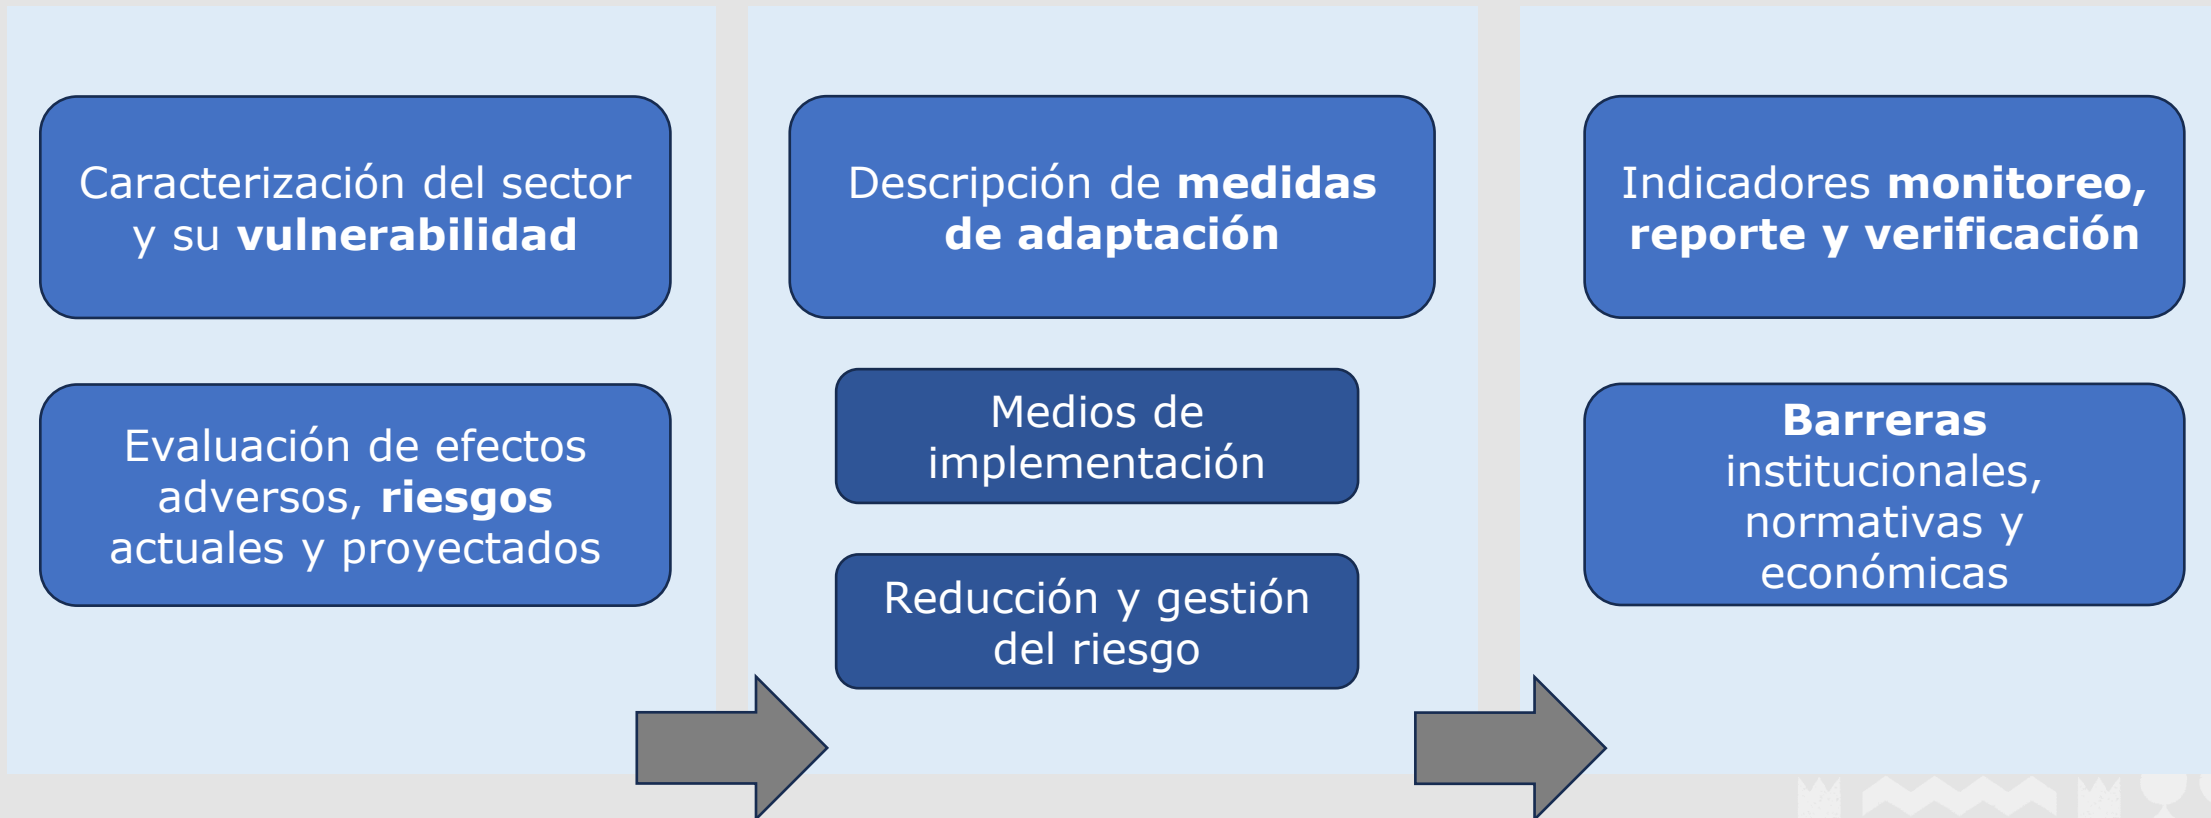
Caracterización del sector y su **vulnerabilidad**

Evaluación de efectos adversos, **riesgos** actuales y proyectados

Descripción de **medidas de adaptación**

Medios de implementación

Reducción y gestión del riesgo

Indicadores **monitoreo, reporte y verificación**

**Barreras** institucionales, normativas y económicas